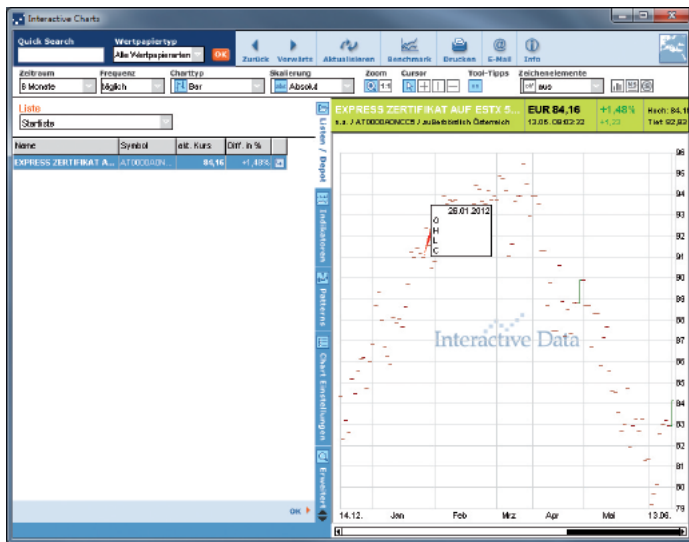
Interactive Charts

Quick Search

Wertpapiertyp
Alle Wertpapierarten
OK

Zurück
Vorwärts
Aktualisieren
Benchmark
Drucken
E-Mail
Info

Zeitraum
6 Monate
Frequenz
täglich
Charttyp
Bar
Skalierung
Absolut
Zoom
1:1
Cursor
Tool-Tipps
Zeichenelemente
aus

Liste
Startliste

| Name | Symbol | akt. Kurs | Diff. in % |
|---|---|---|---|
| EXPRESS ZERTIFIKAT A... | AT0000A0N... | 84,16 | +1,48% |

OK

Listen / Depot
Indikatoren
Patterns
Chart Einstellungen
Erweitert

EXPRESS ZERTIFIKAT AUF ESTX 5...
n.a. / AT0000A0NCC5 / außerbörslich Österreich
EUR 84,16
13.06. 09:02:22
+1,48%
+1,23
Hoch: 84,1
Tief: 82,92

26.01.2012
O
H
L
C

Interactive Data

96
95
94
93
92
91
90
89
88
87
86
85
84
83
82
81
80
79

14.12.
Jan
Feb
Mrz
Apr
Mai
13.06.